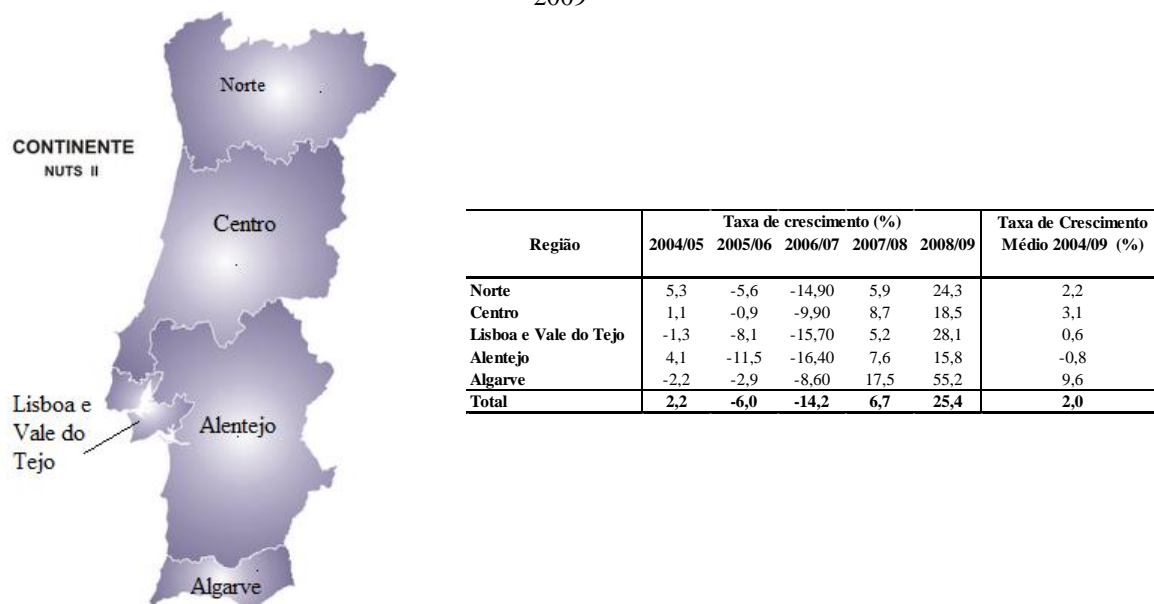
2009

CONTINENTE
NUTS II

Norte

Centro

Lisboa e Vale do Tejo

Alentejo

Algarve

| Região | Taxa de crescimento (%) 2004/05 | 2005/06 | 2006/07 | 2007/08 | 2008/09 | Taxa de Crescimento Médio 2004/09 (%) |
|---|---|---|---|---|---|---|
| Norte | 5,3 | -5,6 | -14,90 | 5,9 | 24,3 | 2,2 |
| Centro | 1,1 | -0,9 | -9,90 | 8,7 | 18,5 | 3,1 |
| Lisboa e Vale do Tejo | -1,3 | -8,1 | -15,70 | 5,2 | 28,1 | 0,6 |
| Alentejo | 4,1 | -11,5 | -16,40 | 7,6 | 15,8 | -0,8 |
| Algarve | -2,2 | -2,9 | -8,60 | 17,5 | 55,2 | 9,6 |
| Total | 2,2 | -6,0 | -14,2 | 6,7 | 25,4 | 2,0 |